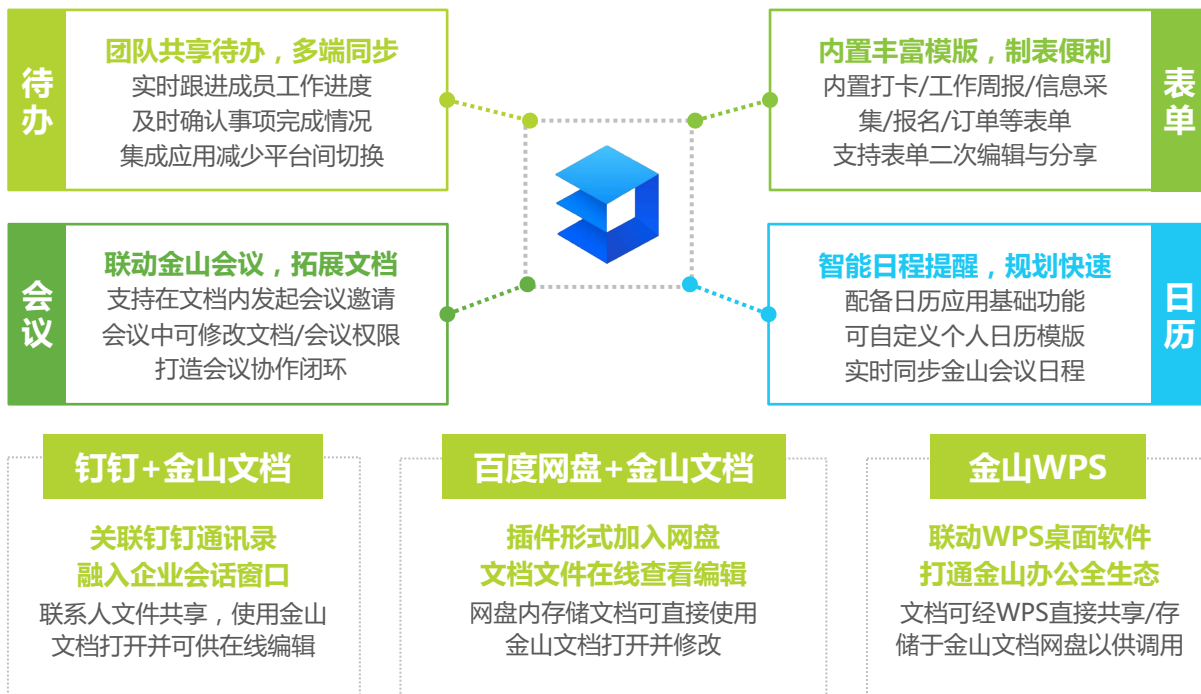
待办

团队共享待办，多端同步
实时跟进成员工作进度
及时确认事项完成情况
集成应用减少平台间切换

表单

内置丰富模版，制表便利
内置打卡/工作周报/信息采集/报名/订单等表单
支持表单二次编辑与分享

会议

联动金山会议，拓展文档
支持在文档内发起会议邀请
会议中可修改文档/会议权限
打造会议协作闭环

日历

智能日程提醒，规划快速
配备日历应用基础功能
可自定义个人日历模版
实时同步金山会议日程

钉钉+金山文档

关联钉钉通讯录
融入企业会话窗口
联系人文件共享，使用金山文档打开并可供在线编辑

百度网盘+金山文档

插件形式加入网盘
文档文件在线查看编辑
网盘内存储文档可直接使用金山文档打开并修改

金山WPS

联动WPS桌面软件
打通金山办公全生态
文档可经WPS直接共享/存储于金山文档网盘以供调用